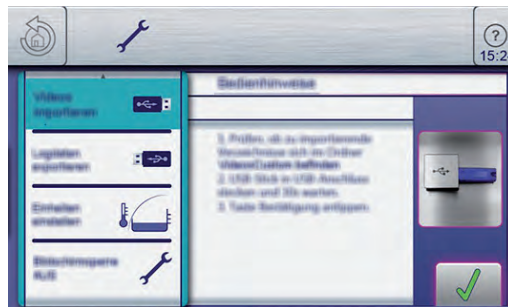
?
15:2

Videos importieren

Logdaten exportieren

Einheiten einstellen

Bildschirmsperre AUS

Bedienhinweise

1. Prüfen, ob zu importierende Versuchsvideos sich im Ordner VideosCustom befinden
2. USB-Stick in USB-Anschluss stecken und 30s warten.
3. Taste Bestätigung antippen.